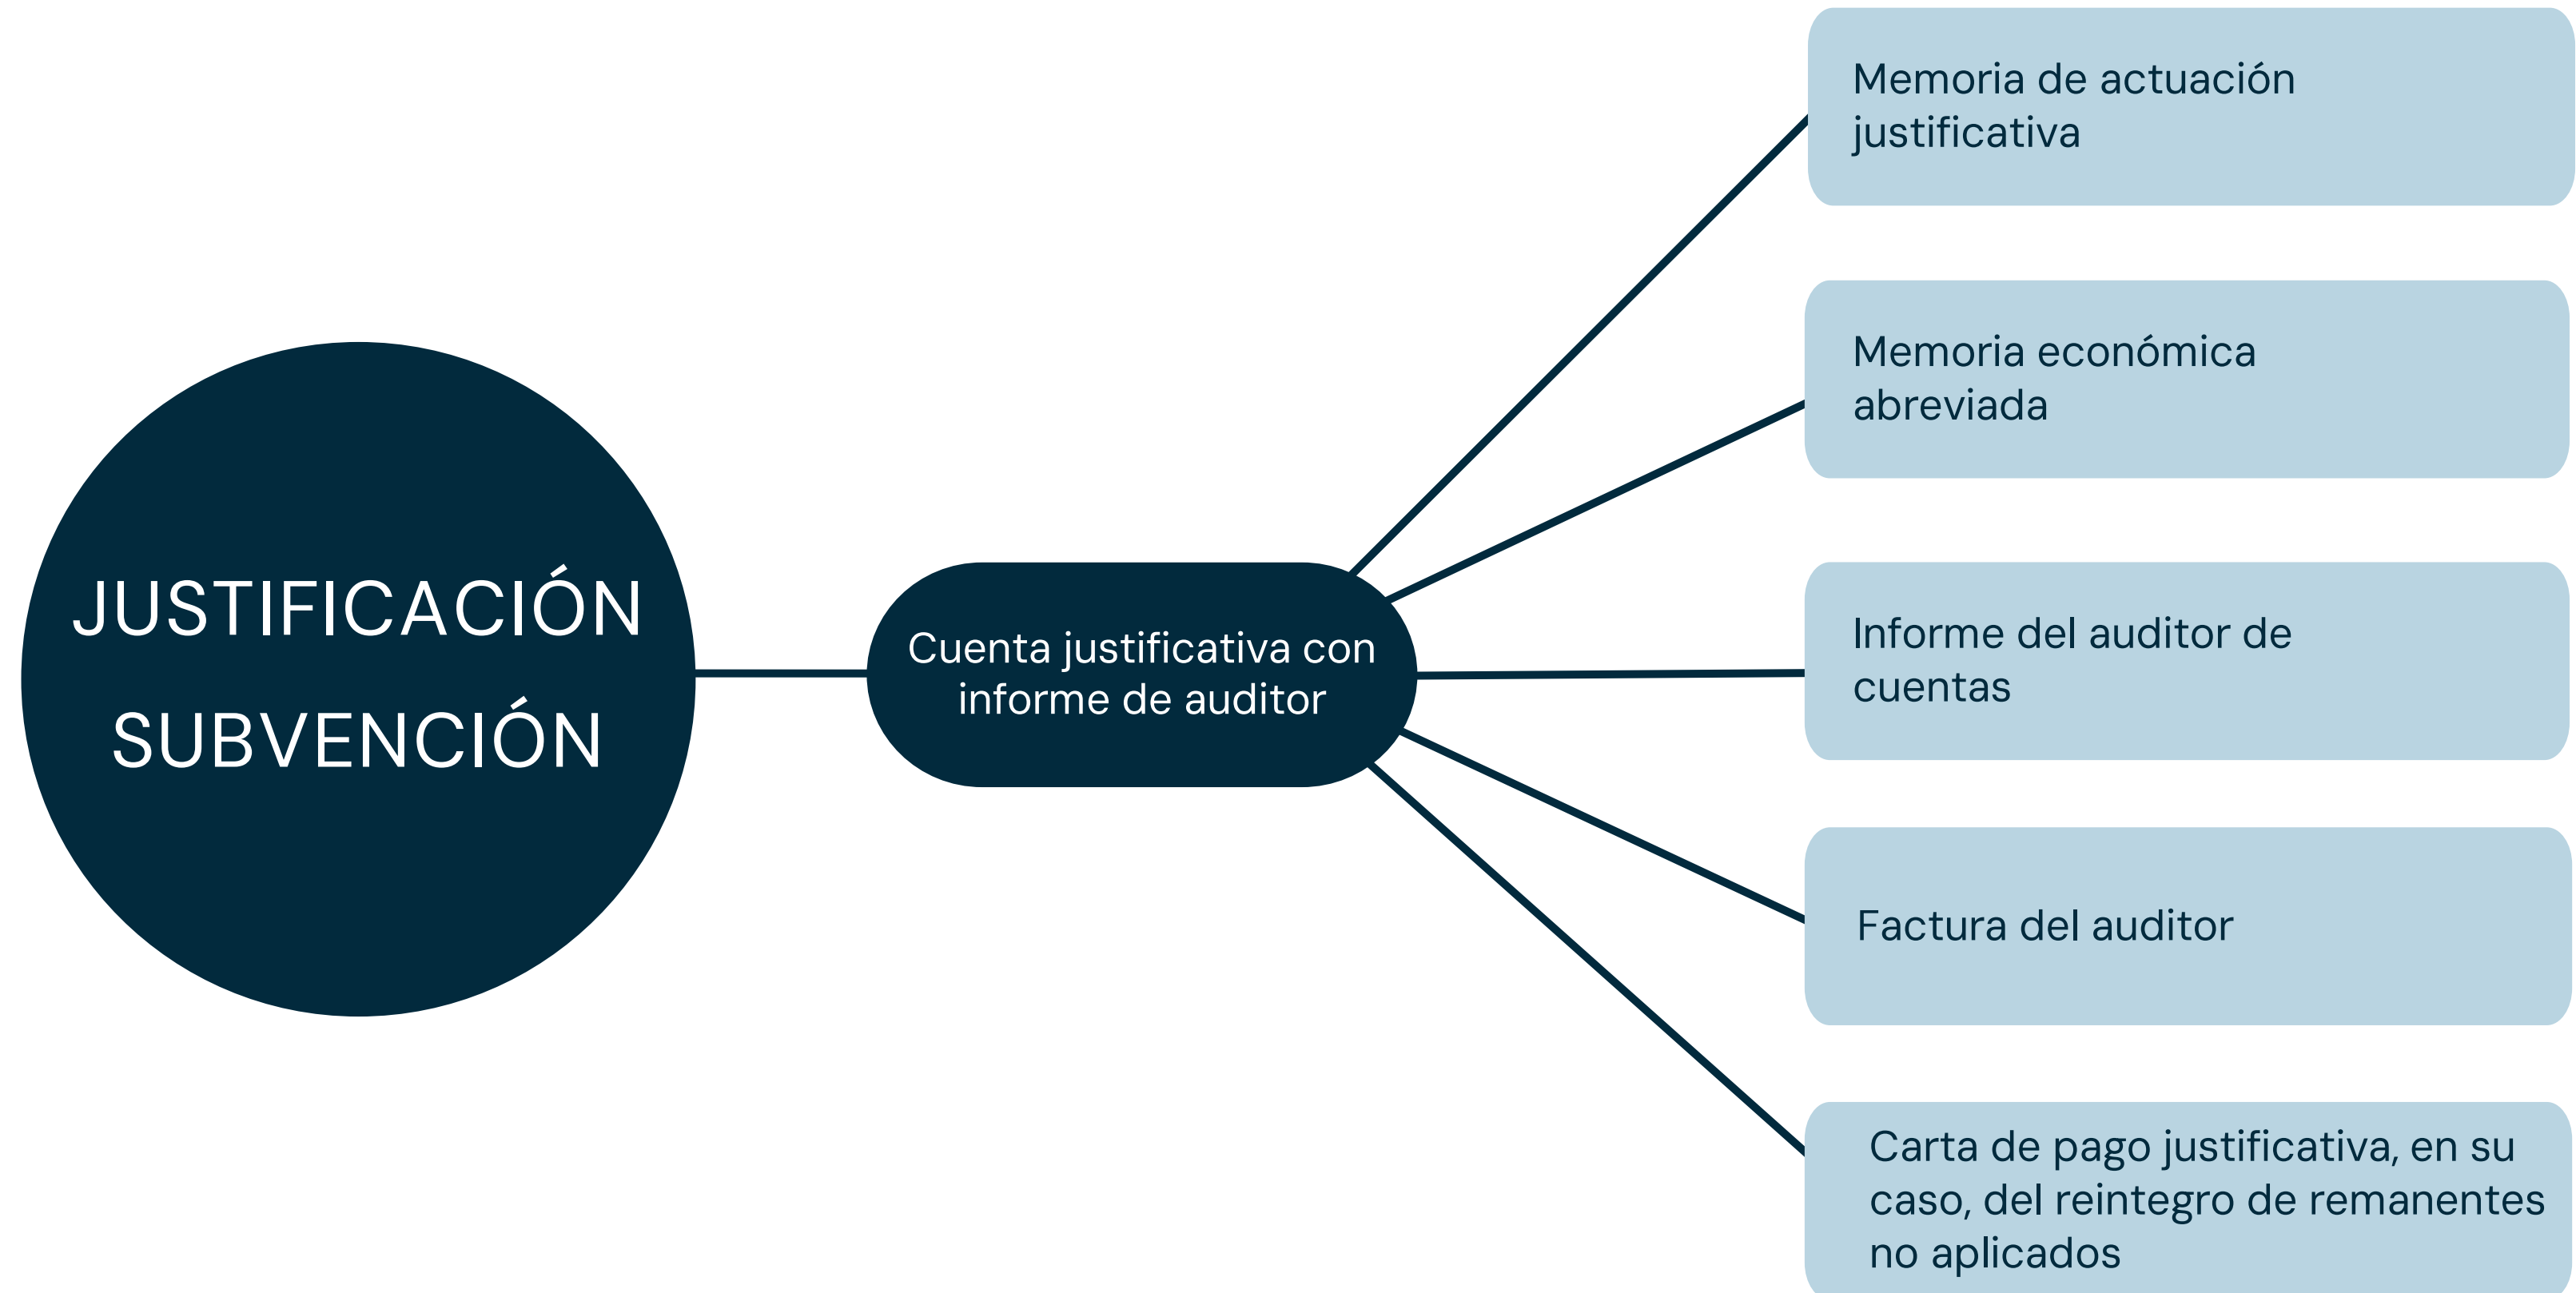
JUSTIFICACIÓN SUBVENCIÓN

Cuenta justificativa con informe de auditor

Memoria de actuación justificativa

Memoria económica abreviada

Informe del auditor de cuentas

Factura del auditor

Carta de pago justificativa, en su caso, del reintegro de remanentes no aplicados